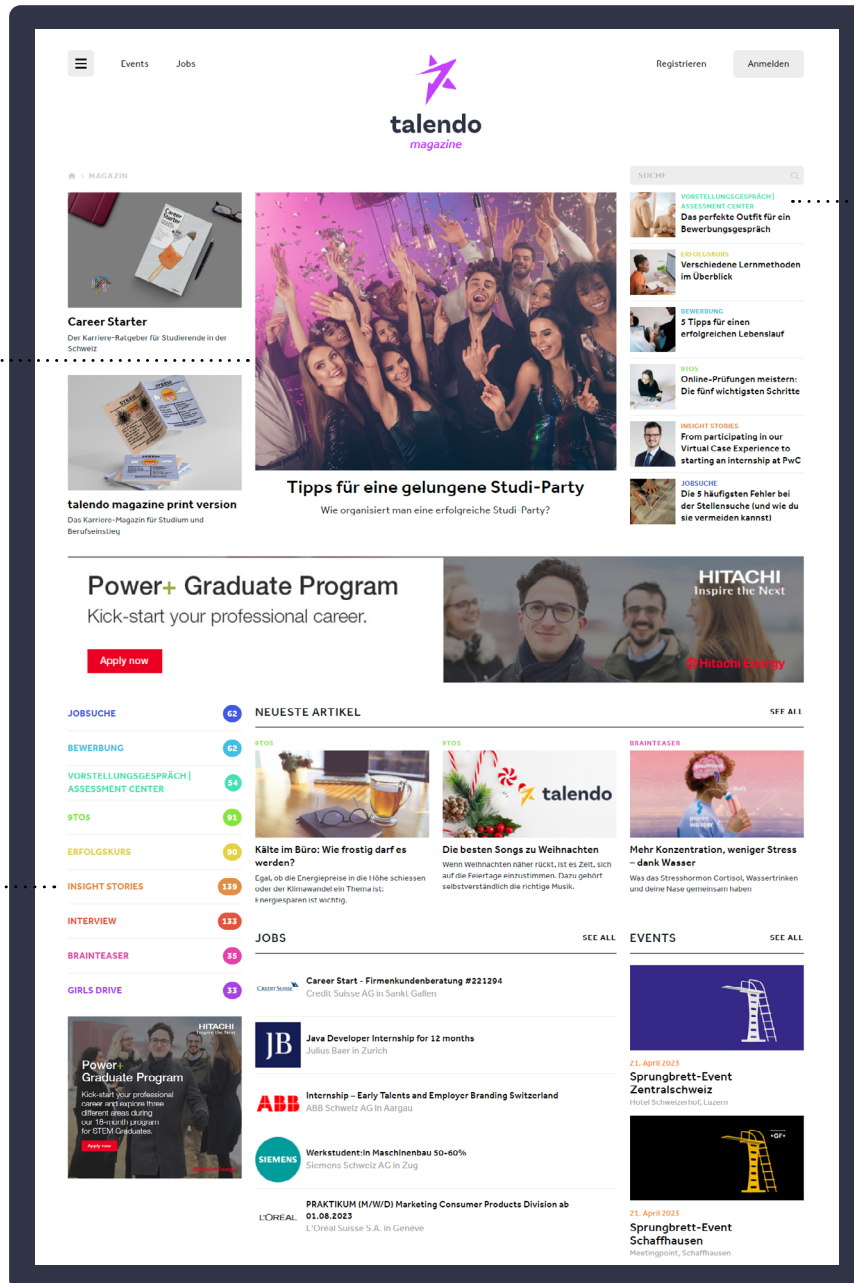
Events Jobs

talendo
magazine

Registrieren Anmelden

MAGAZIN

SUCHE

Career Starter
Der Karriere-Ratgeber für Studierende in der Schweiz

talendo magazine print version
Das Karriere-Magazin für Studium und Berufseinstieg

Tipps für eine gelungene Studi-Party
Wie organisiert man eine erfolgreiche Studi Party?

VORSTELLUNGSGESPRÄCH | ASSESSMENT CENTER
Das perfekte Outfit für ein Bewerbungsgespräch

ERFOLGSKURS
Verschiedene Lernmethoden im Überblick

BEWERBUNG
5 Tipps für einen erfolgreichen Lebenslauf

9TO5
Online-Prüfungen meistern: Die fünf wichtigsten Schritte

INSIGHT STORIES
From participating in our Virtual Case Experience to starting an internship at PwC

JOBSUCHE
Die 5 häufigsten Fehler bei der Stellensuche (und wie du sie vermeiden kannst)

Power+ Graduate Program
Kick-start your professional career.
Apply now
HITACHI
Inspire the Next
Hitachi Energy

JOBSUCHE 62
BEWERBUNG 62
VORSTELLUNGSGESPRÄCH | ASSESSMENT CENTER 54
9TO5 91
ERFOLGSKURS 90
INSIGHT STORIES 139
INTERVIEW 133
BRAINTEASER 35
GIRLS DRIVE 33

NEUESTE ARTIKEL SEE ALL

9TO5
Kälte im Büro: Wie frostig darf es werden?
Egal, ob die Energiepreise in die Höhe schiessen oder der Klimawandel ein Thema ist: Energiesparen ist wichtig.

9TO5
talendo
Die besten Songs zu Weihnachten
Wenn Weihnachten näher rückt, ist es Zeit, sich auf die Feiertage einzustimmen. Dazu gehört selbstverständlich die richtige Musik.

BRAINTEASER
Mehr Konzentration, weniger Stress – dank Wasser
Was das Stresshormon Cortisol, Wassertrinken und deine Nase gemeinsam haben

JOBS SEE ALL

CREDIT SUISSE
Career Start - Firmenkundenberatung #221294
Credit Suisse AG in Sankt Gallen

JB
Java Developer Internship for 12 months
Julius Baer in Zurich

ABB
Internship – Early Talents and Employer Branding Switzerland
ABB Schweiz AG in Aargau

SIEMENS
Werkstudent:in Maschinenbau 50-60%
Siemens Schweiz AG in Zug

L'ORÉAL
PRAKTIKUM (M/W/D) Marketing Consumer Products Division ab 01.08.2023
L'Oréal Suisse S.A. in Genève

EVENTS SEE ALL

21. April 2023
Sprungbrett-Event Zentralschweiz
Hotel Schweizerhof, Luzern

+GF+
21. April 2023
Sprungbrett-Event Schaffhausen
Meetingpoint, Schaffhausen

HITACHI
Inspire the Next
Power+
Graduate Program
Kick-start your professional career and explore three different areas during our 18-month program for STEM Graduates.
Apply now